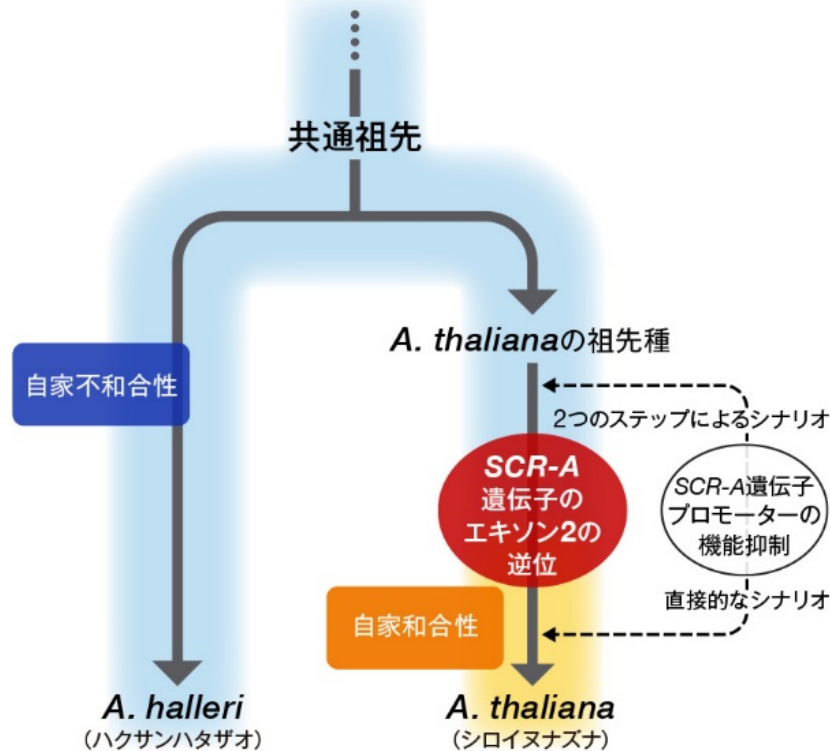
共通祖先

自家不和合性

*A. thaliana*の祖先種

2つのステップによるシナリオ

*SCR-A*
遺伝子の
エキソン2の
逆位

*SCR-A*遺伝子
プロモーターの
機能抑制

直接的なシナリオ

自家和合性

*A. halleri*
（ハクサンハタザオ）

*A. thaliana*
（シロイヌナズナ）